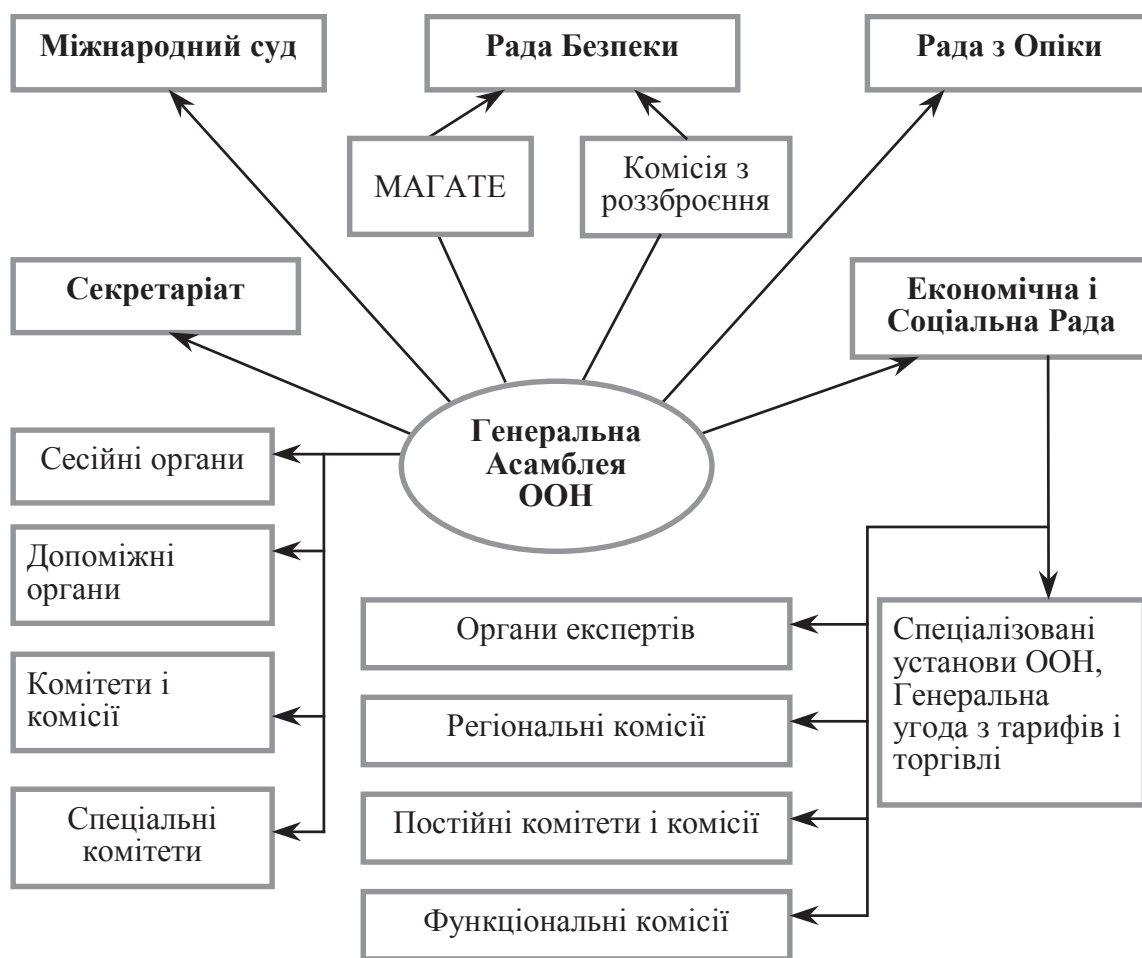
Міжнародний суд

Рада Безпеки

Рада з Опіки

МАГАТЕ

Комісія з роззброєння

Секретаріат

Економічна і Соціальна Рада

Генеральна Асамблея ООН

Сесійні органи

Допоміжні органи

Комітети і комісії

Спеціальні комітети

Органи експертів

Регіональні комісії

Постійні комітети і комісії

Функціональні комісії

Спеціалізовані установи ООН, Генеральна угода з тарифів і торгівлі